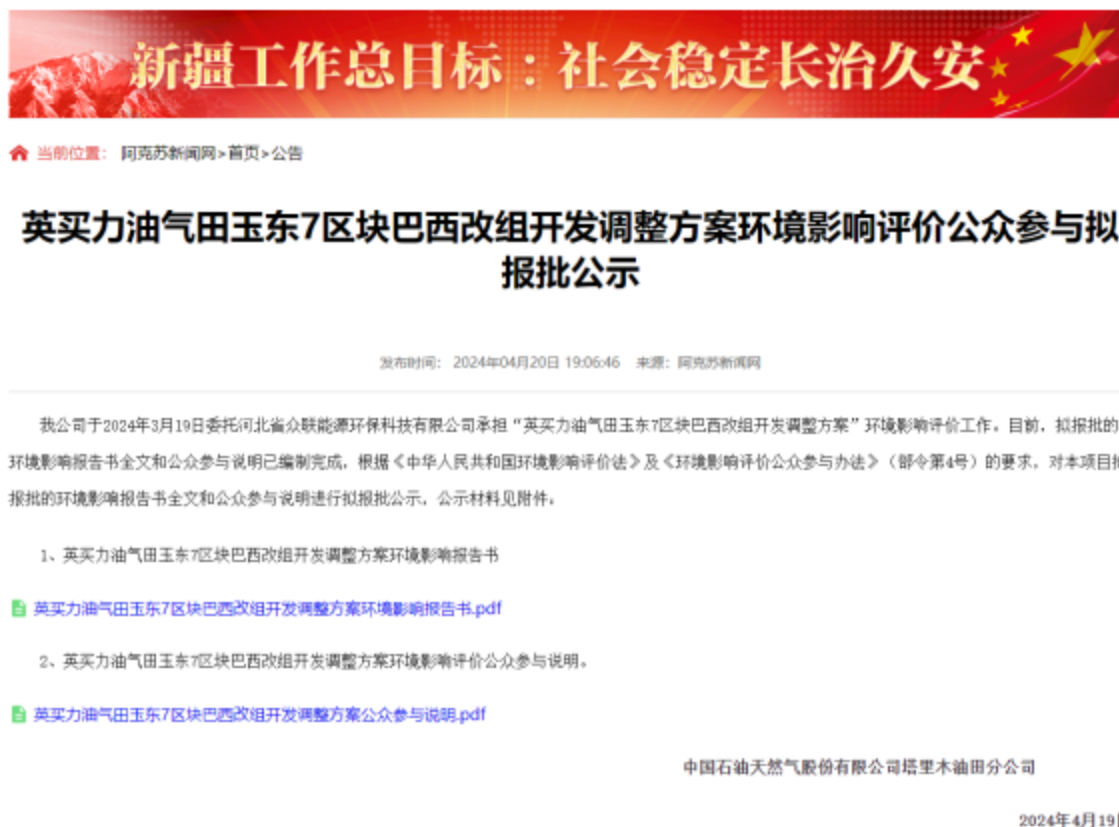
新疆工作总目标：社会稳定长治久安

当前位置： 阿克苏新闻网 > 首页 > 公告

英买力油气田玉东7区块巴西改组开发调整方案环境影响评价公众参与拟报批公示

发布时间： 2024年04月20日 19:06:46 来源：阿克苏新闻网

我公司于2024年3月19日委托河北省众联能源环保科技有限公司承担“英买力油气田玉东7区块巴西改组开发调整方案”环境影响评价工作。目前，拟报批的环境影响报告书全文和公众参与说明已编制完成，根据《中华人民共和国环境影响评价法》及《环境影响评价公众参与办法》（部令第4号）的要求，对本项目拟报批的环境影响报告书全文和公众参与说明进行拟报批公示，公示材料见附件。

1、英买力油气田玉东7区块巴西改组开发调整方案环境影响报告书

英买力油气田玉东7区块巴西改组开发调整方案环境影响报告书.pdf

2、英买力油气田玉东7区块巴西改组开发调整方案环境影响评价公众参与说明。

英买力油气田玉东7区块巴西改组开发调整方案公众参与说明.pdf

中国石油天然气股份有限公司塔里木油田分公司

2024年4月19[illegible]